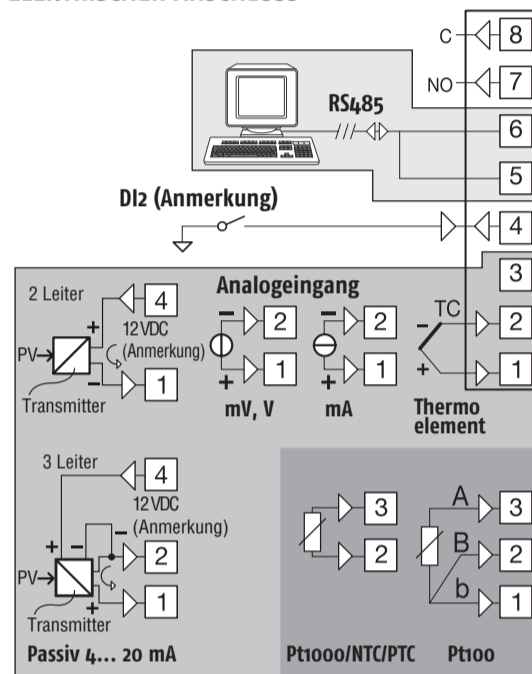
C 8
NO 7
RS485
6
5
DI2 (Anmerkung)
4
3
2
1
2 Leiter
4
12VDC
(Anmerkung)
PV
1
Transmitter
Analogeingang
2
1
mV, V
2
1
mA
TC
Thermo element
3 Leiter
4
12VDC
(Anmerkung)
2
PV
1
Transmitter
Passiv 4... 20 mA
3
2
Pt1000/NTC/PTC
A
3
B
2
b
1
Pt100